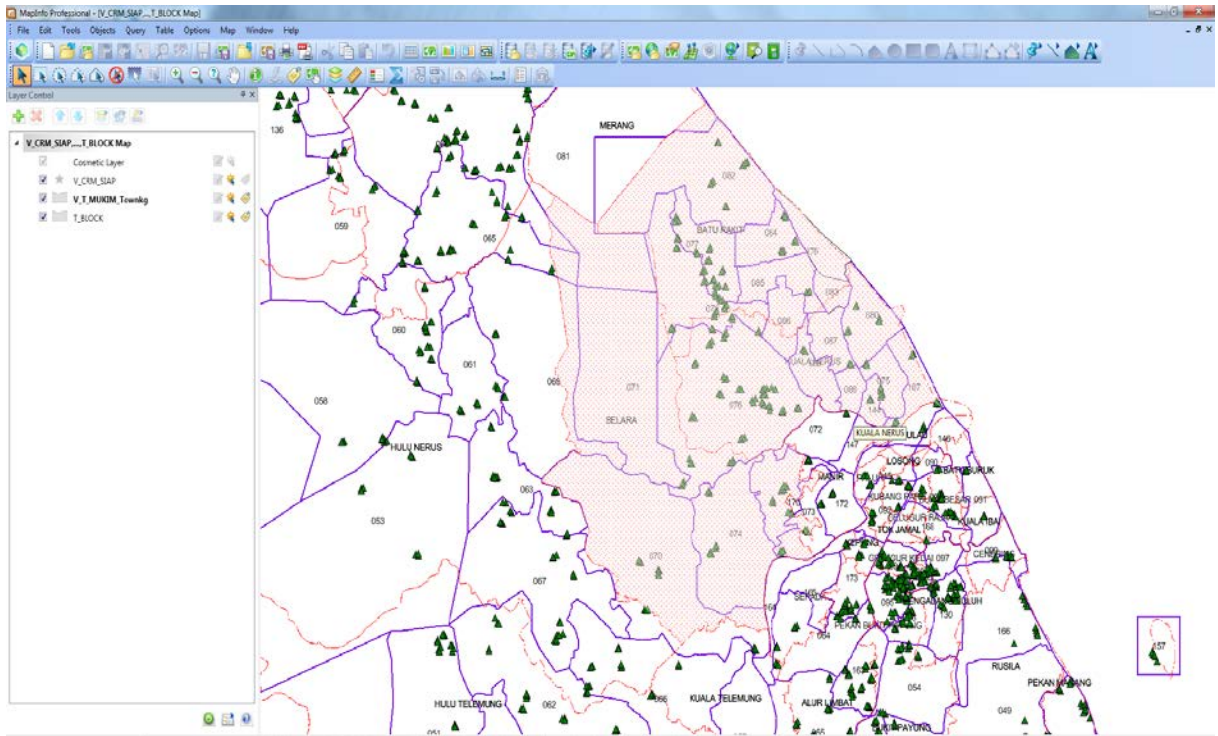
MapInfo Professional - [V_CRM_SIAP,...,T_BLOCK Map]

File Edit Tools Objects Query Table Options Map Window Help

Layer Control

V_CRM_SIAP,...,T_BLOCK Map
Cosmetic Layer
V_CRM_SIAP
V_T_MUKIM_Townkg
T_BLOCK

136
MERANG
081
082
059
065
077
BATU RAKIT
084
085
086
083
060
087
KUALA NERUS
080
061
068
071
058
SELARA
076
072
HULU NERUS
KUALA NERUS
147
LOSONG
BATU BURUK
063
MANIR
172
KUBANG
053
073
TOK JAMAL
KUALA IBAI
070
074
097
067
173
164
PEKAN
130
166
RUSILA
157
PEKAN
054
HULU TELEMUNG
062
KUALA TELEMUNG
ALUR LIMBAT
049
051